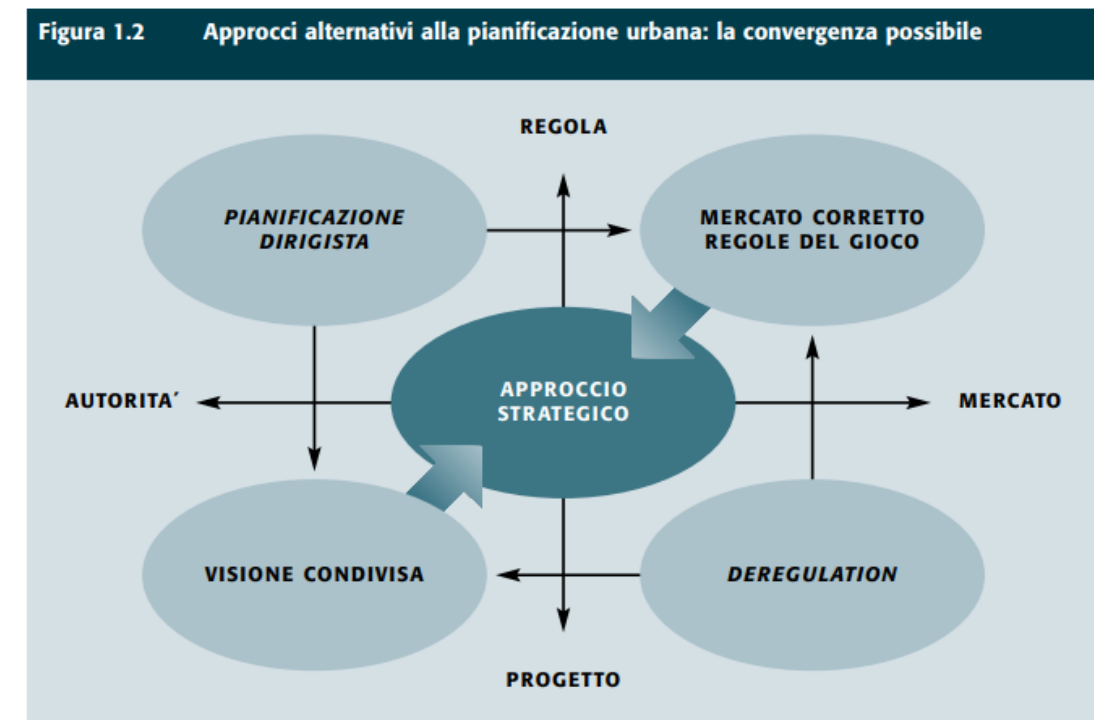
Figura 1.2 Approcci alternativi alla pianificazione urbana: la convergenza possibile

REGOLA

PIANIFICAZIONE DIRIGISTA

MERCATO CORRETTO REGOLE DEL GIOCO

AUTORITA'

APPROCCIO STRATEGICO

MERCATO

VISIONE CONDIVISA

DEREGULATION

PROGETTO